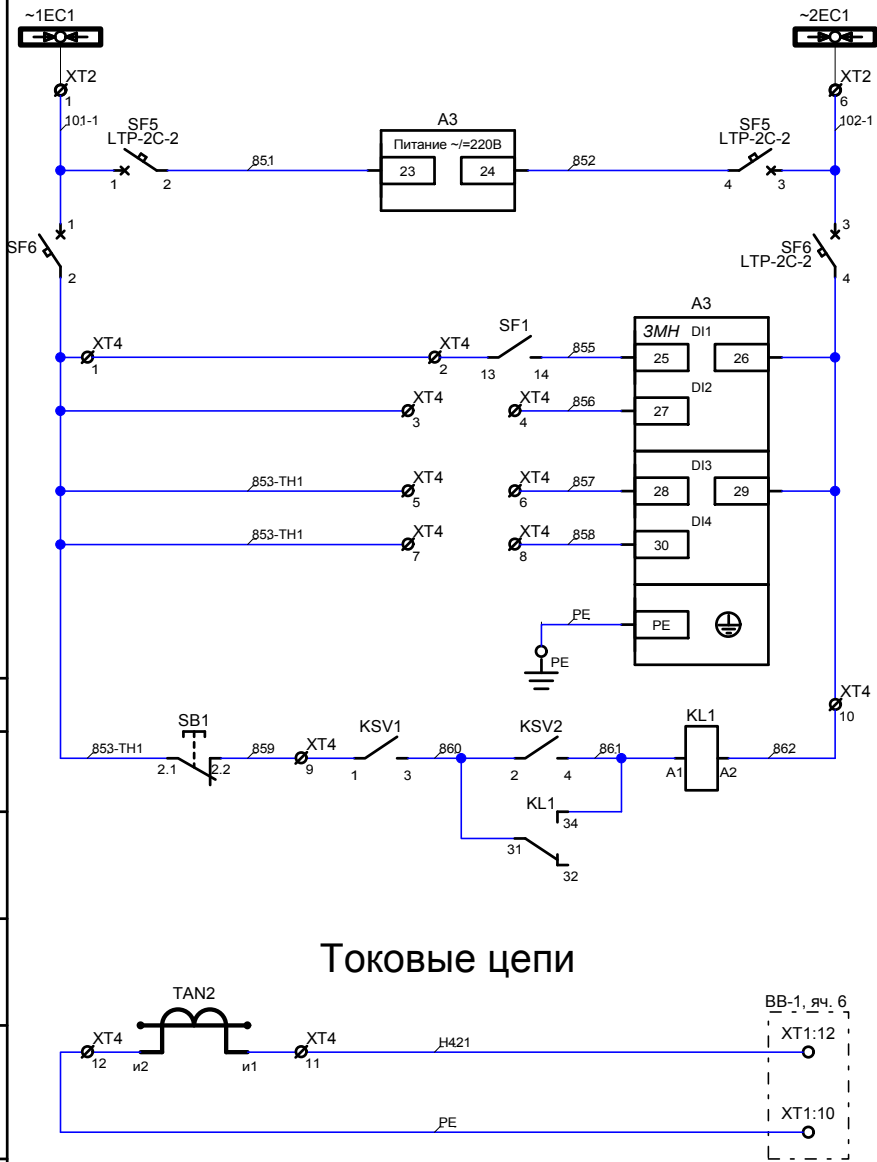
~1EC1
XT2
1
101-1
SF5
LTP-2C-2
1 2
851
A3
Питание ~/=220В
23 24
852
SF5
LTP-2C-2
4 3
~2EC1
XT2
6
102-1
1
SF6
2
3
SF6
LTP-2C-2
4
A3
XT4
1
XT4
2
SF1
13 14
855
ЗМН DI1
25 26
XT4
3
XT4
4
856
DI2
27
853-TH1
XT4
5
XT4
6
857
DI3
28 29
853-TH1
XT4
7
XT4
8
858
DI4
30
PE
PE
PE
XT4
10
SB1
853-TH1
2.1 2.2
859
XT4
9
KSV1
1 3
860
KSV2
2 4
861
KL1
A1 A2
862
KL1
34
31
32

Токовые цепи

TAN2
XT4
12
и2
и1
XT4
11
H421
BB-1, яч. 6
XT1:12
PE
XT1:10